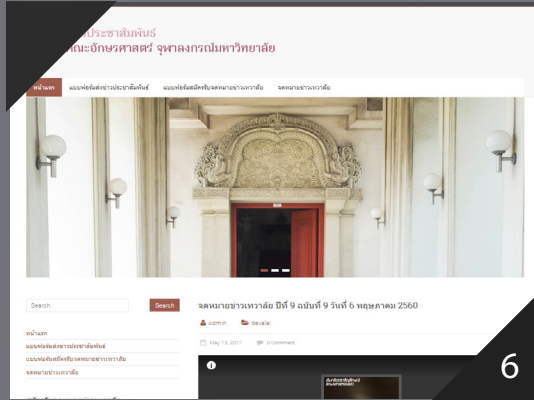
ประชาสัมพันธ์
คณะอักษรศาสตร์ จุฬาลงกรณ์มหาวิทยาลัย

หน้าแรก
แบบฟอร์มส่งข่าวประชาสัมพันธ์
แบบฟอร์มสมัครรับจดหมายข่าวเทวาลัย
จดหมายข่าวเทวาลัย

Search
Search

หน้าแรก
แบบฟอร์มส่งข่าวประชาสัมพันธ์
แบบฟอร์มสมัครรับจดหมายข่าวเทวาลัย
จดหมายข่าวเทวาลัย

จดหมายข่าวเทวาลัย ปีที่ 9 ฉบับที่ 9 วันที่ 6 พฤษภาคม 2560

admin
devalai

May 13, 2017
0 Comment

6